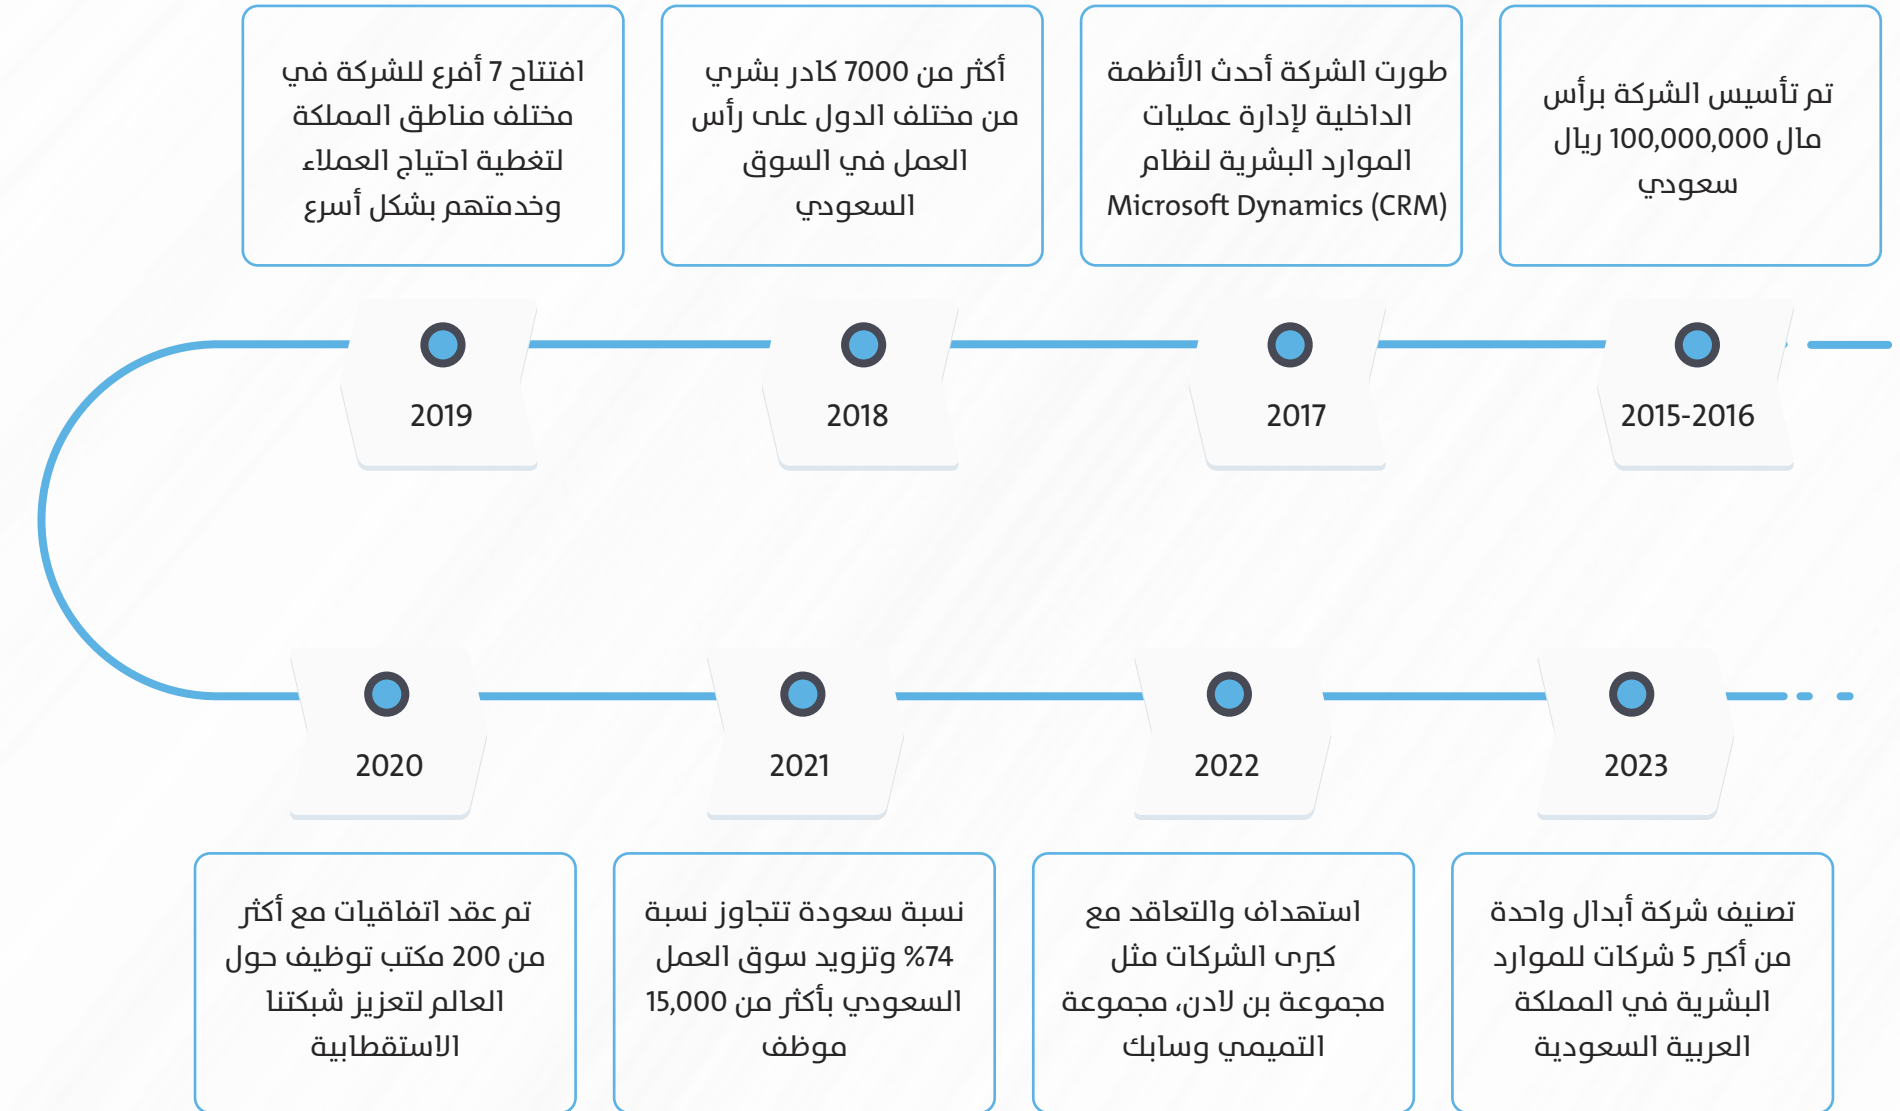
2015-2016

تم تأسيس الشركة برأس مال 100,000,000 ريال سعودي

2017

طورت الشركة أحدث الأنظمة الداخلية لإدارة عمليات الموارد البشرية لنظام Microsoft Dynamics (CRM)

2018

أكثر من 7000 كادر بشري من مختلف الدول على رأس العمل في السوق السعودي

2019

افتتاح 7 أفرع للشركة في مختلف مناطق المملكة لتغطية احتياج العملاء وخدمتهم بشكل أسرع

2023

تصنيف شركة أبدال واحدة من أكبر 5 شركات للموارد البشرية في المملكة العربية السعودية

2022

استهداف والتعاقد مع كبرى الشركات مثل مجموعة بن لادن، مجموعة التميمي وسابك

2021

نسبة سعودة تتجاوز نسبة 74% وتزويد سوق العمل السعودي بأكثر من 15,000 موظف

2020

تم عقد اتفاقيات مع أكثر من 200 مكتب توظيف حول العالم لتعزيز شبكتنا الاستقطابية